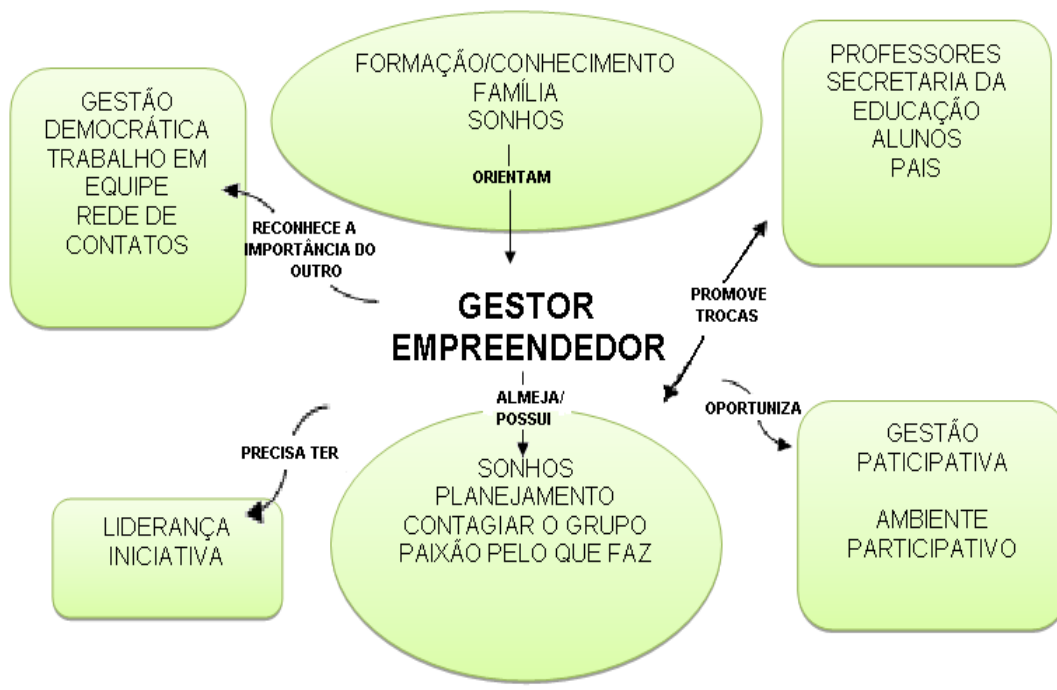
FORMAÇÃO/CONHECIMENTO
FAMÍLIA
SONHOS

ORIENTAM

PROFESSORES
SECRETARIA DA EDUCAÇÃO
ALUNOS
PAIS

GESTÃO DEMOCRÁTICA
TRABALHO EM EQUIPE
REDE DE CONTATOS

RECONHECE A IMPORTÂNCIA DO OUTRO

GESTOR EMPREENDEDOR

PROMOVE TROCAS

ALMEJA/ POSSUI

OPORTUNIZA

PRECISA TER

SONHOS
PLANEJAMENTO
CONTAGIAR O GRUPO
PAIXÃO PELO QUE FAZ

GESTÃO PARTICIPATIVA

AMBIENTE PARTICIPATIVO

LIDERANÇA
INICIATIVA